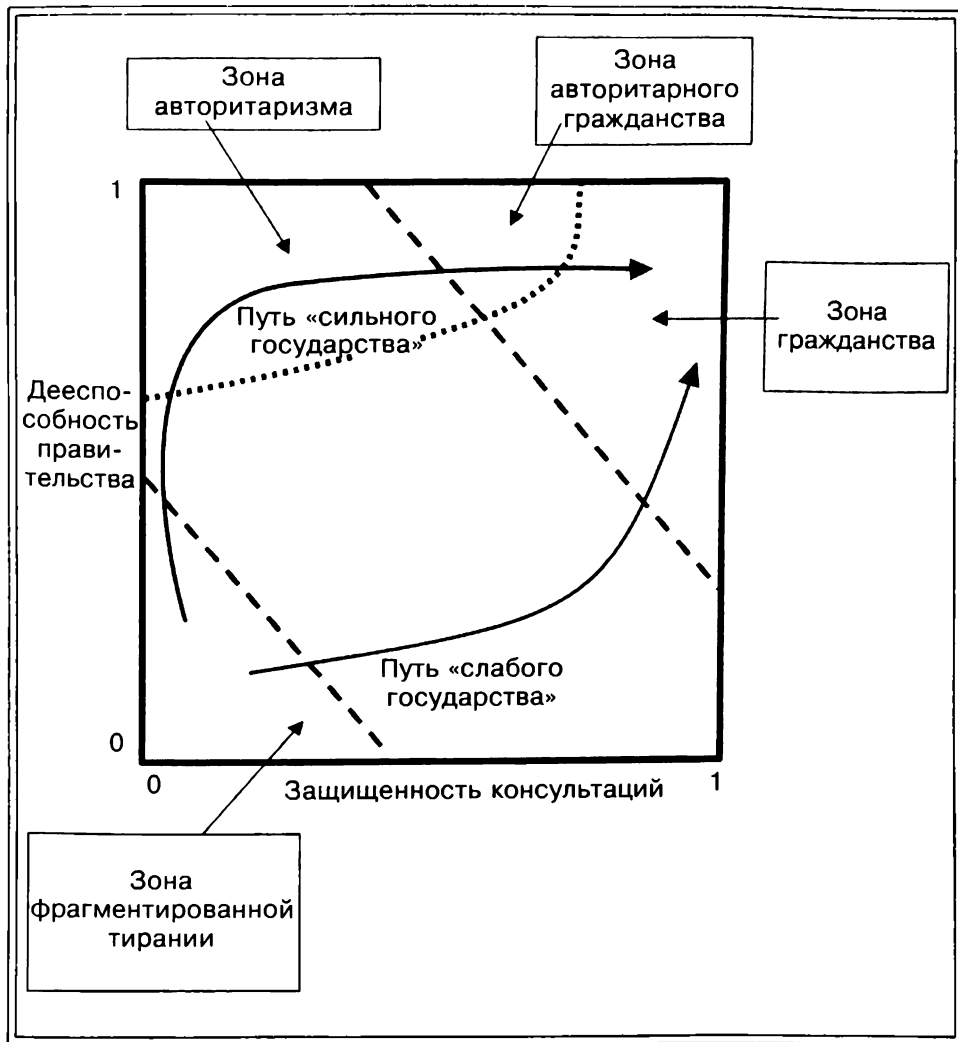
Зона авторитаризма

Зона авторитарного гражданства

1

Путь «сильного государства»

Зона гражданства

Дееспособность правительства

Путь «слабого государства»

0

0

Защищенность консультаций

1

Зона фрагментированной тирании